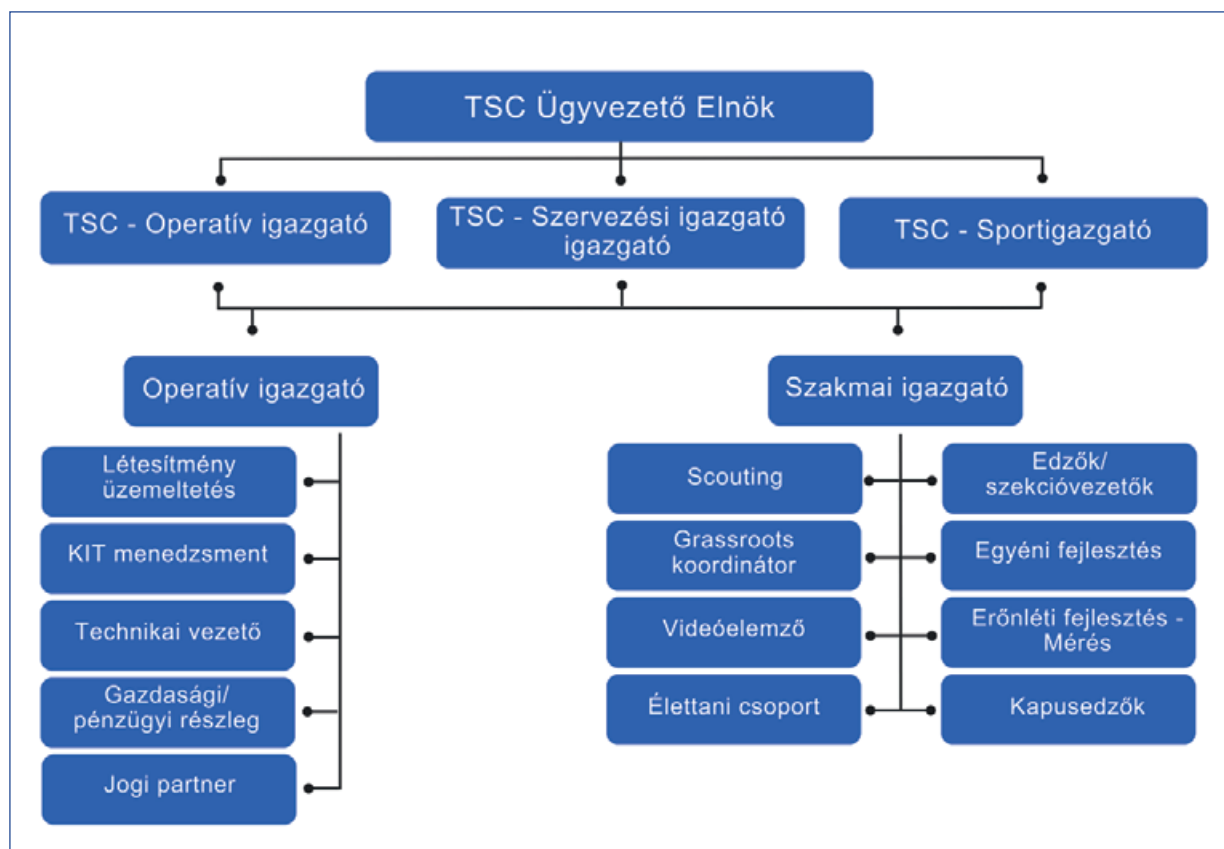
TSC Ügyvezető Elnök

TSC - Operatív igazgató

TSC - Szervezési igazgató igazgató

TSC - Sportigazgató

Operatív igazgató

Szakmai igazgató

Létesítmény üzemeltetés

KIT menedzsment

Technikai vezető

Gazdasági/ pénzügyi részleg

Jogi partner

Scouting

Edzők/ szekcióvezetők

Grassroots koordinátor

Egyéni fejlesztés

Videóelemző

Erőnléti fejlesztés - Mérés

Élettani csoport

Kapusedzők